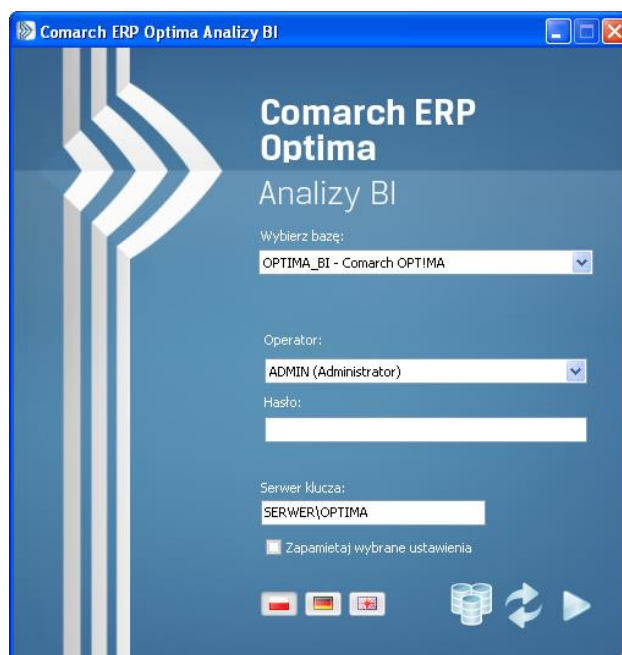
Comarch ERP Optima Analizy BI

Comarch ERP Optima

Analizy BI

Wybierz bazę:

OPTIMA_BI - Comarch OPT!MA

Operator:

ADMIN (Administrator)

Hasło:

Serwer klucza:

SERWER\OPTIMA

Zapamiętaj wybrane ustawienia